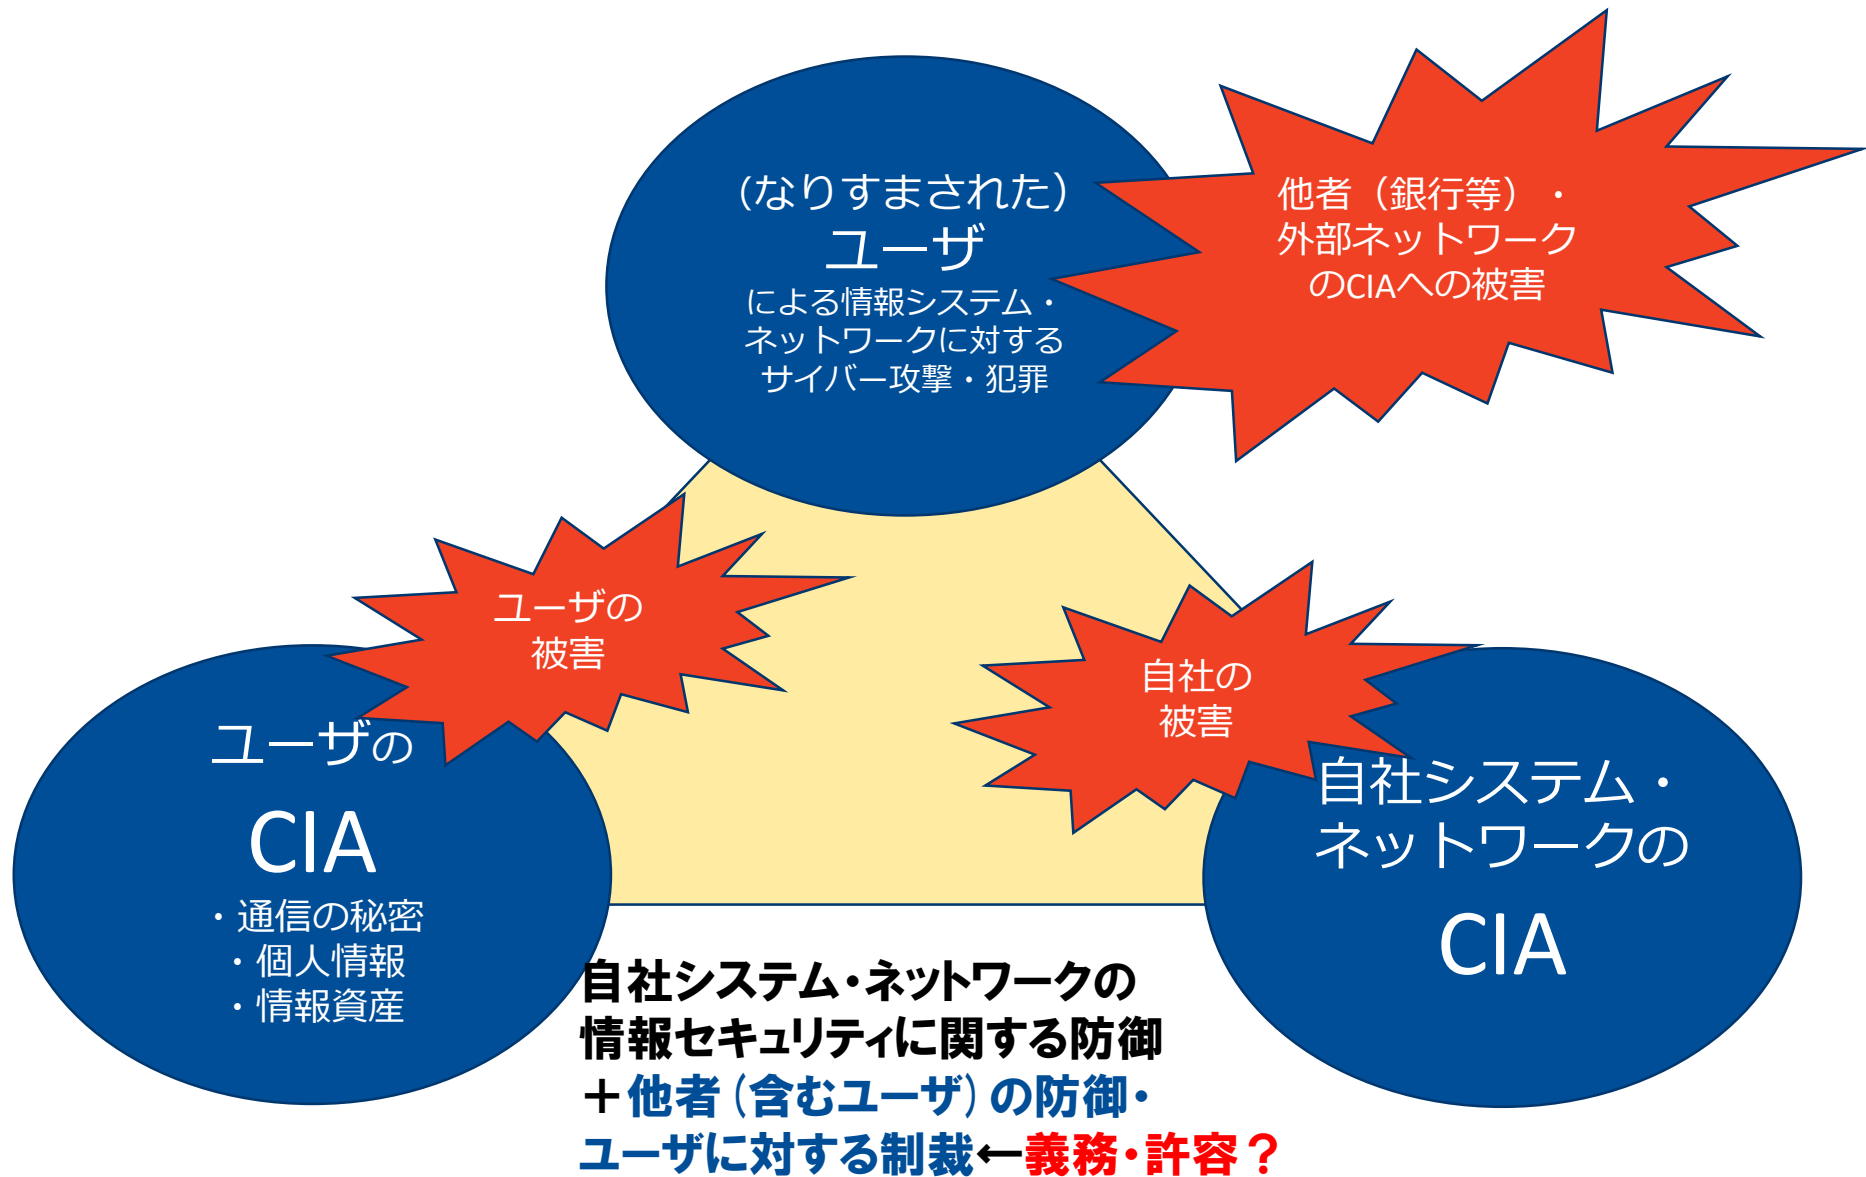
（なりすまされた）
ユーザ
による情報システム・ネットワークに対するサイバー攻撃・犯罪

他者（銀行等）・外部ネットワークのCIAへの被害

ユーザの被害

自社の被害

ユーザの
CIA
・通信の秘密
・個人情報
・情報資産

自社システム・ネットワークの
CIA

自社システム・ネットワークの情報セキュリティに関する防御
＋他者（含むユーザ）の防御・ユーザに対する制裁←義務・許容？